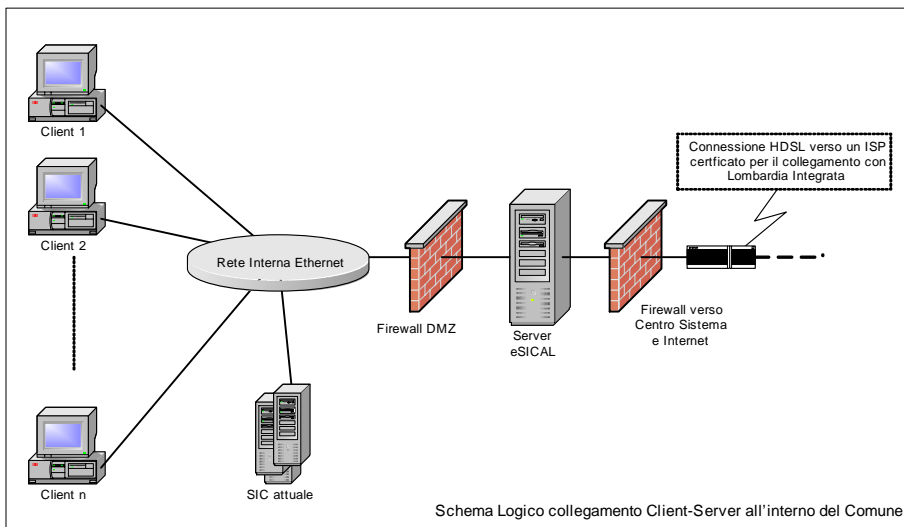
Client 1

Client 2

Client n

Rete Interna Ethernet

SIC attuale

Firewall DMZ

Server eSICAL

Firewall verso Centro Sistema e Internet

Connessione HDSL verso un ISP certficato per il collegamento con Lombardia Integrata

Schema Logico collegamento Client-Server all'interno del Comune